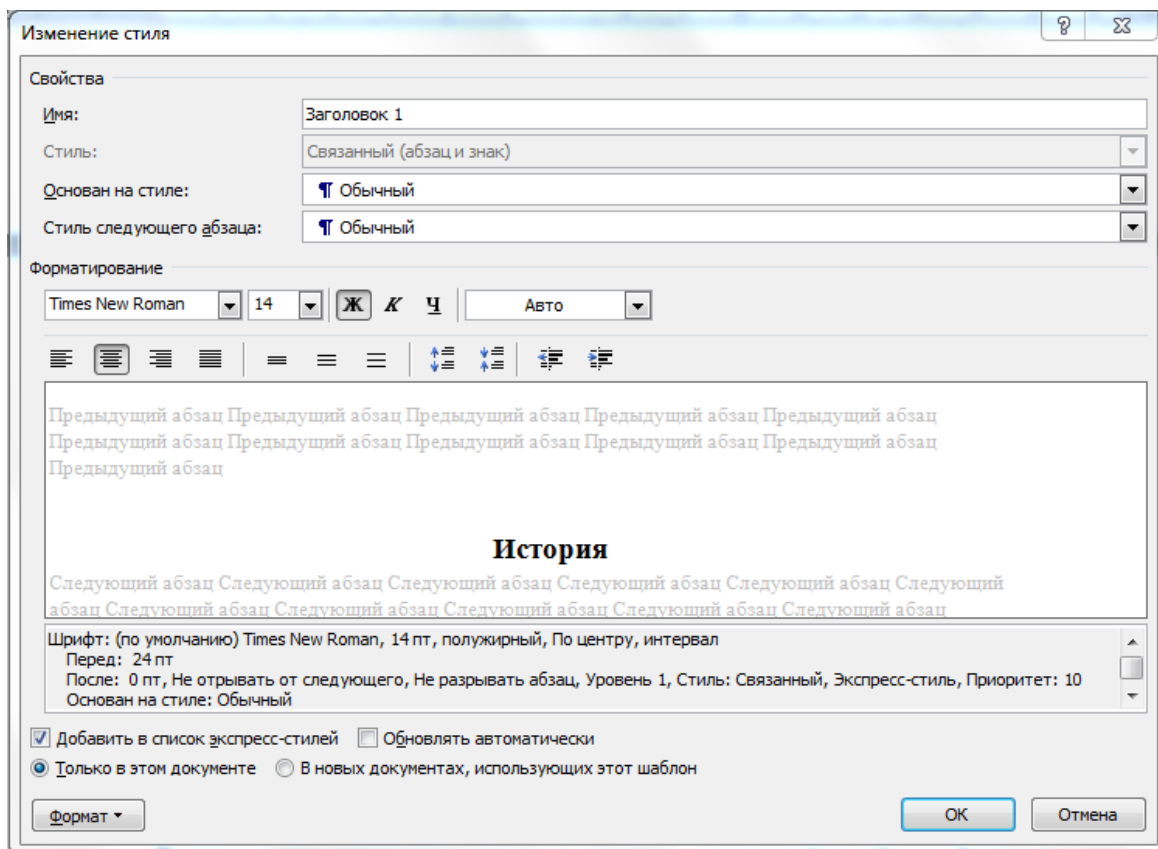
Изменение стиля

?

Свойства

Имя: Заголовок 1

Стиль: Связанный (абзац и знак)

Основан на стиле: ¶ Обычный

Стиль следующего абзаца: ¶ Обычный

Форматирование

Times New Roman 14 Ж К Ч Авто

Предыдущий абзац Предыдущий абзац Предыдущий абзац Предыдущий абзац Предыдущий абзац Предыдущий абзац Предыдущий абзац Предыдущий абзац Предыдущий абзац Предыдущий абзац Предыдущий абзац

История

Следующий абзац Следующий абзац Следующий абзац Следующий абзац Следующий абзац Следующий абзац Следующий абзац Следующий абзац Следующий абзац Следующий абзац Следующий абзац

Шрифт: (по умолчанию) Times New Roman, 14 пт, полужирный, По центру, интервал
Перед: 24 пт
После: 0 пт, Не отрывать от следующего, Не разрывать абзац, Уровень 1, Стиль: Связанный, Экспресс-стиль, Приоритет: 10
Основан на стиле: Обычный

Добавить в список экспресс-стилей Обновлять автоматически

Только в этом документе В новых документах, использующих этот шаблон

Формат ▾

ОК Отмена